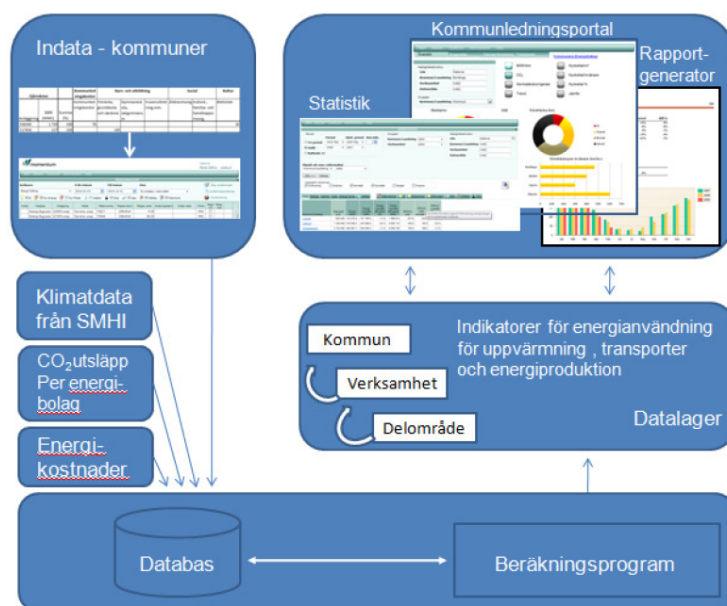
Indata - kommuner

Kommunledningsportal

Rapport-generator

Statistik

Klimatdata från SMHI

$CO_2$utsläpp Per energi-bolag

Energi-kostnader

Kommun

Verksamhet

Delområde

Indikatorer för energianvändning för uppvärmning , transporter och energiproduktion

Datalager

Databas

Beräkningsprogram